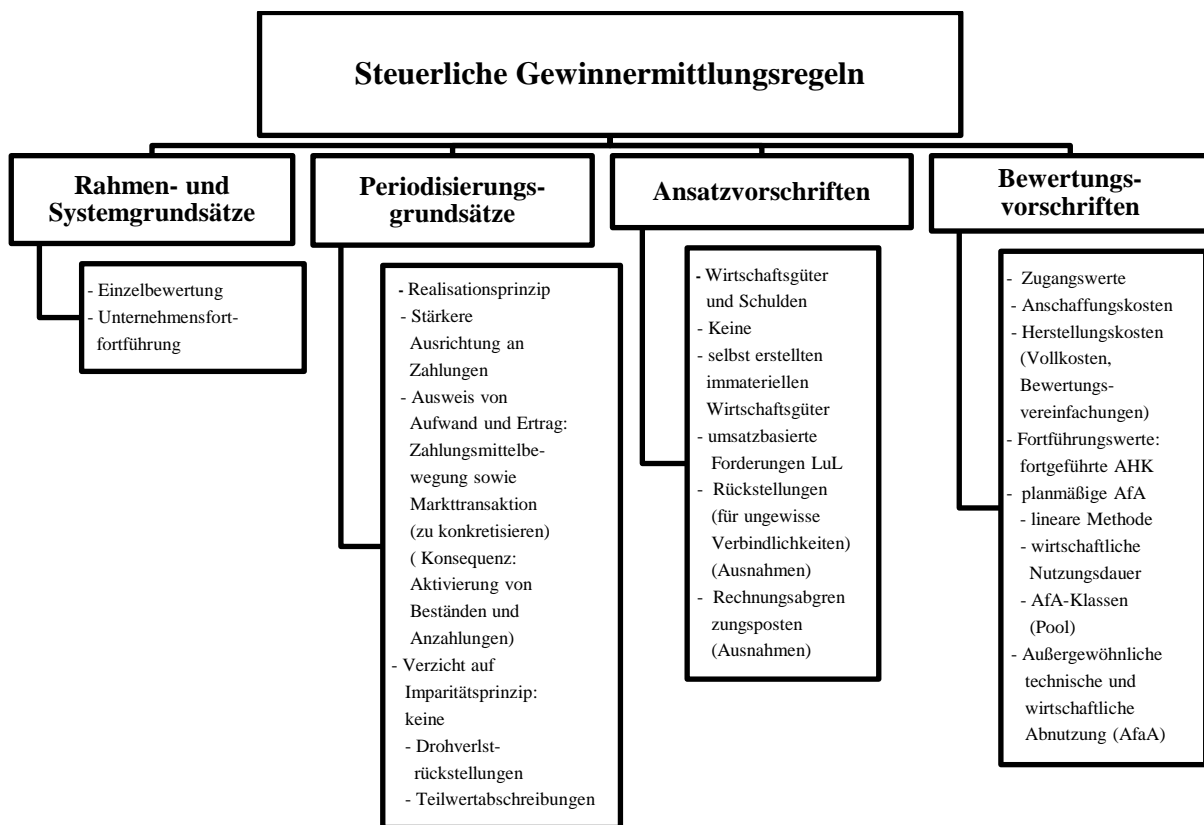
Steuerliche Gewinnermittlungsregeln

Rahmen- und Systemgrundsätze

- Einzelbewertung
- Unternehmensfortfortführung

Periodisierungsgrundsätze

- Realisationsprinzip
- Stärkere Ausrichtung an Zahlungen
- Ausweis von Aufwand und Ertrag: Zahlungsmittelbewegung sowie Markttransaktion (zu konkretisieren) ( Konsequenz: Aktivierung von Beständen und Anzahlungen)
- Verzicht auf Imparitätsprinzip: keine
- Drohverlstrückstellungen
- Teilwertabschreibungen

Ansatzvorschriften

- Wirtschaftsgüter und Schulden
- Keine
- selbst erstellten immateriellen Wirtschaftsgüter
- umsatzbasierte Forderungen LuL
- Rückstellungen (für ungewisse Verbindlichkeiten) (Ausnahmen)
- Rechnungsabgren zungsposten (Ausnahmen)

Bewertungsvorschriften

- Zugangswerte
- Anschaffungskosten
- Herstellungskosten (Vollkosten, Bewertungsvereinfachungen)
- Fortführungswerte: fortgeführte AHK
- planmäßige AfA
- lineare Methode
- wirtschaftliche Nutzungsdauer
- AfA-Klassen (Pool)
- Außergewöhnliche technische und wirtschaftliche Abnutzung (AfaA)